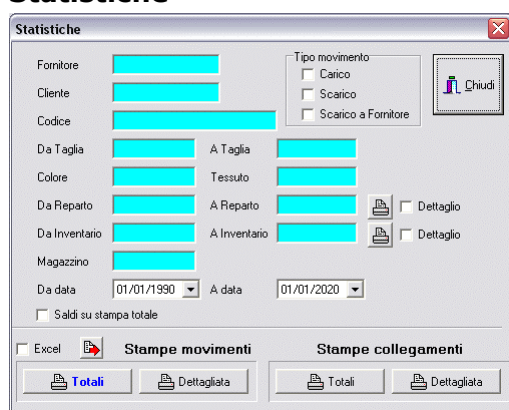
Statistiche

Statistiche

Fornitore
Cliente
Codice
Da Taglia
A Taglia
Colore
Tessuto
Da Reparto
A Reparto
Dettaglio
Da Inventario
A Inventario
Dettaglio
Magazzino
Da data 01/01/1990
A data 01/01/2020
Saldi su stampa totale

Tipo movimento
Carico
Scarico
Scarico a Fornitore

Chiudi

Excel
Stampe movimenti
Totali
Dettagliata

Stampe collegamenti
Totali
Dettagliata